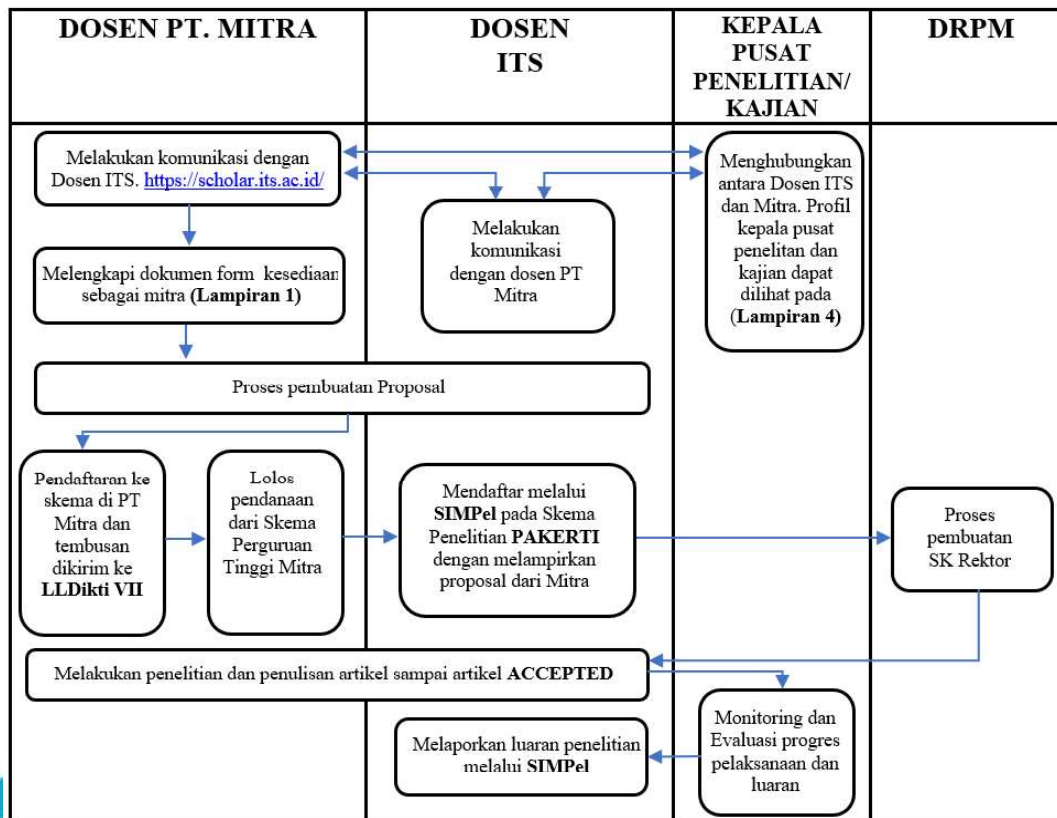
| DOSEN PT. MITRA | DOSEN ITS | KEPALA PUSAT PENELITIAN/ KAJIAN | DRPM |
|---|---|---|---|

Melakukan komunikasi dengan Dosen ITS. https://scholar.its.ac.id/

Menghubungkan antara Dosen ITS dan Mitra. Profil kepala pusat penelitan dan kajian dapat dilihat pada (Lampiran 4)

Melakukan komunikasi dengan dosen PT Mitra

Melengkapi dokumen form kesediaan sebagai mitra (Lampiran 1)

Proses pembuatan Proposal

Pendaftaran ke skema di PT Mitra dan tembusan dikirim ke LLDikti VII

Lolos pendanaan dari Skema Perguruan Tinggi Mitra

Mendaftar melalui SIMPel pada Skema Penelitian PAKERTI dengan melampirkan proposal dari Mitra

Proses pembuatan SK Rektor

Melakukan penelitian dan penulisan artikel sampai artikel ACCEPTED

Monitoring dan Evaluasi progres pelaksanaan dan luaran

Melaporkan luaran penelitian melalui SIMPel